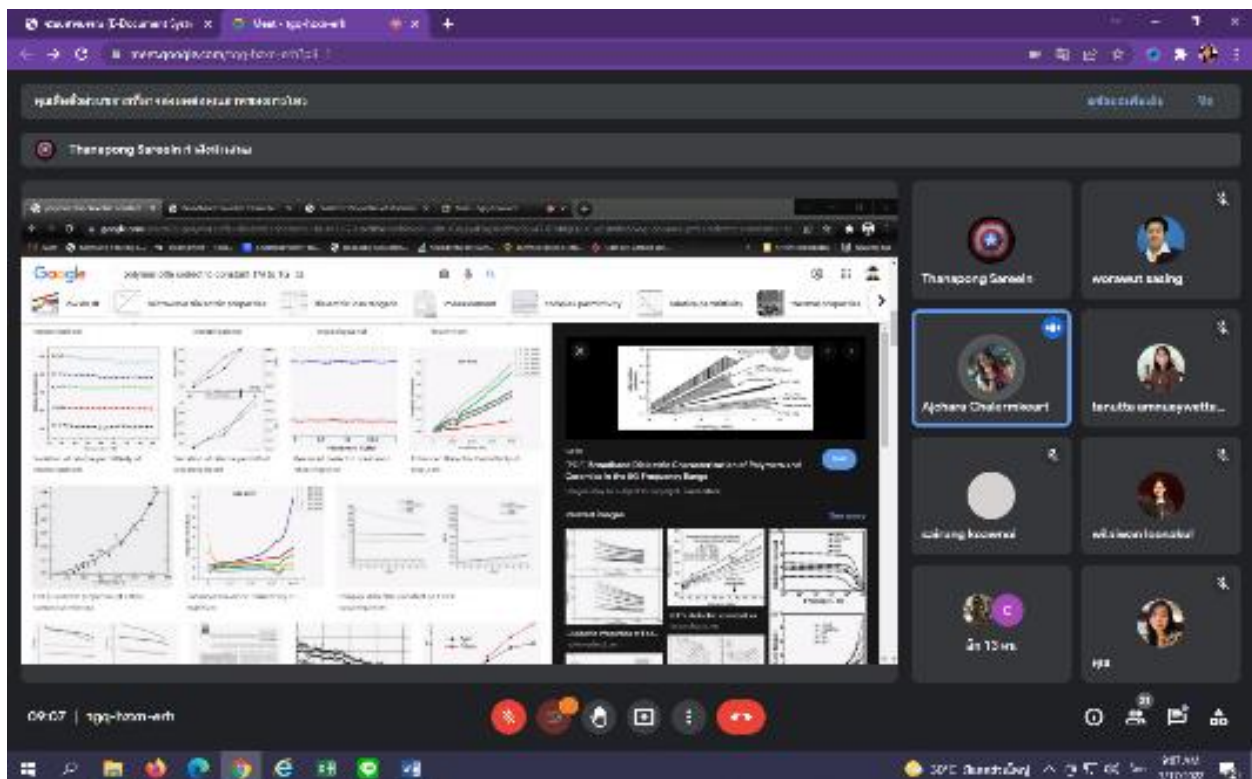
Meet - xgq-hzxm-erh

Thanapong Saresin

Google

polymer film dielectric constant

Thanapong Saresin

worawut saeng

Ajchara Chalermsuart

tanutta umnuaywatta...

sairung koowmai

chinkhom

อีก 13 คน

ทุน

09:07 | xgq-hzxm-erh

21